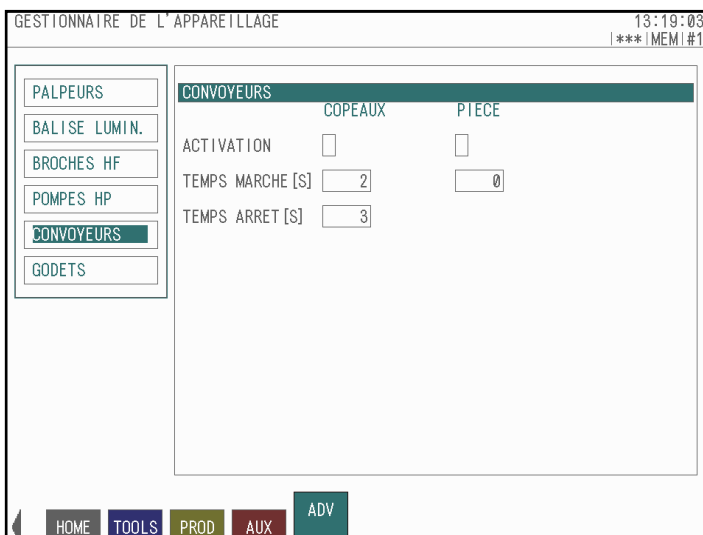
GESTIONNAIRE DE L'APPAREILLAGE

13:19:03
|*** |MEM|#1

PALPEURS
BALISE LUMIN.
BROCHES HF
POMPES HP
CONVOYEURS
GODETS

CONVOYEURS

| | COPEAUX | PIECE |
|---|---|---|
| ACTIVATION | | |
| TEMPS MARCHE [S] | 2 | 0 |
| TEMPS ARRET [S] | 3 | |

HOME TOOLS PROD AUX ADV